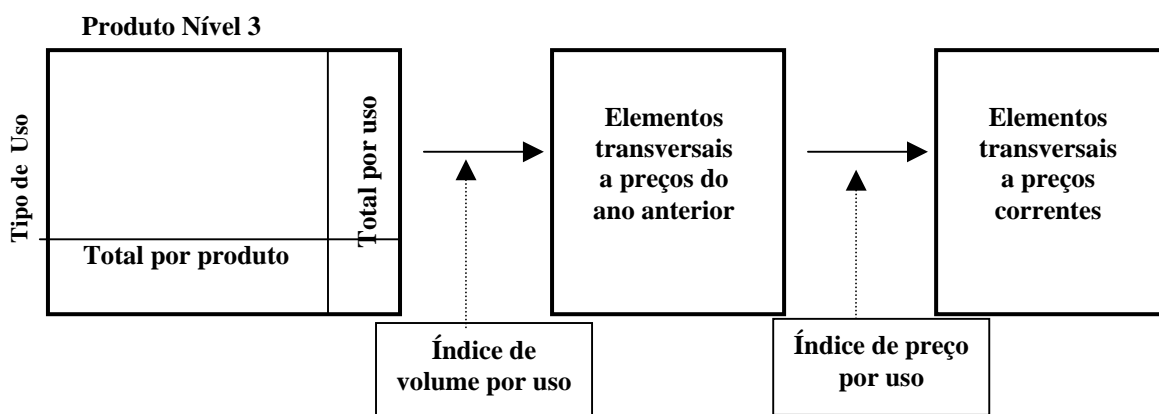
Produto Nível 3

Tipo de Uso

Total por uso

Total por produto

Elementos transversais a preços do ano anterior

Elementos transversais a preços correntes

Índice de volume por uso

Índice de preço por uso